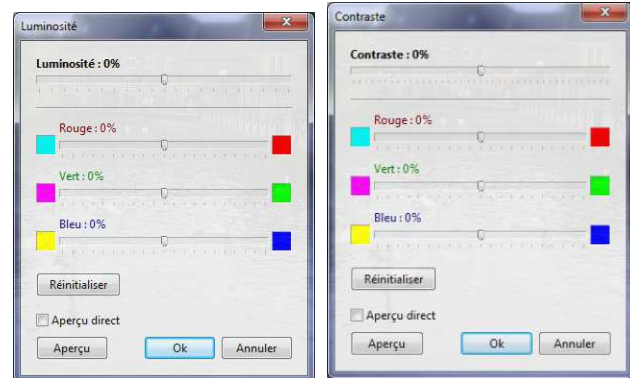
Luminosité

Luminosité : 0%

Rouge : 0%

Vert : 0%

Bleu : 0%

Réinitialiser

Aperçu direct

Aperçu Ok Annuler

Contraste

Contraste : 0%

Rouge : 0%

Vert : 0%

Bleu : 0%

Réinitialiser

Aperçu direct

Aperçu Ok Annuler